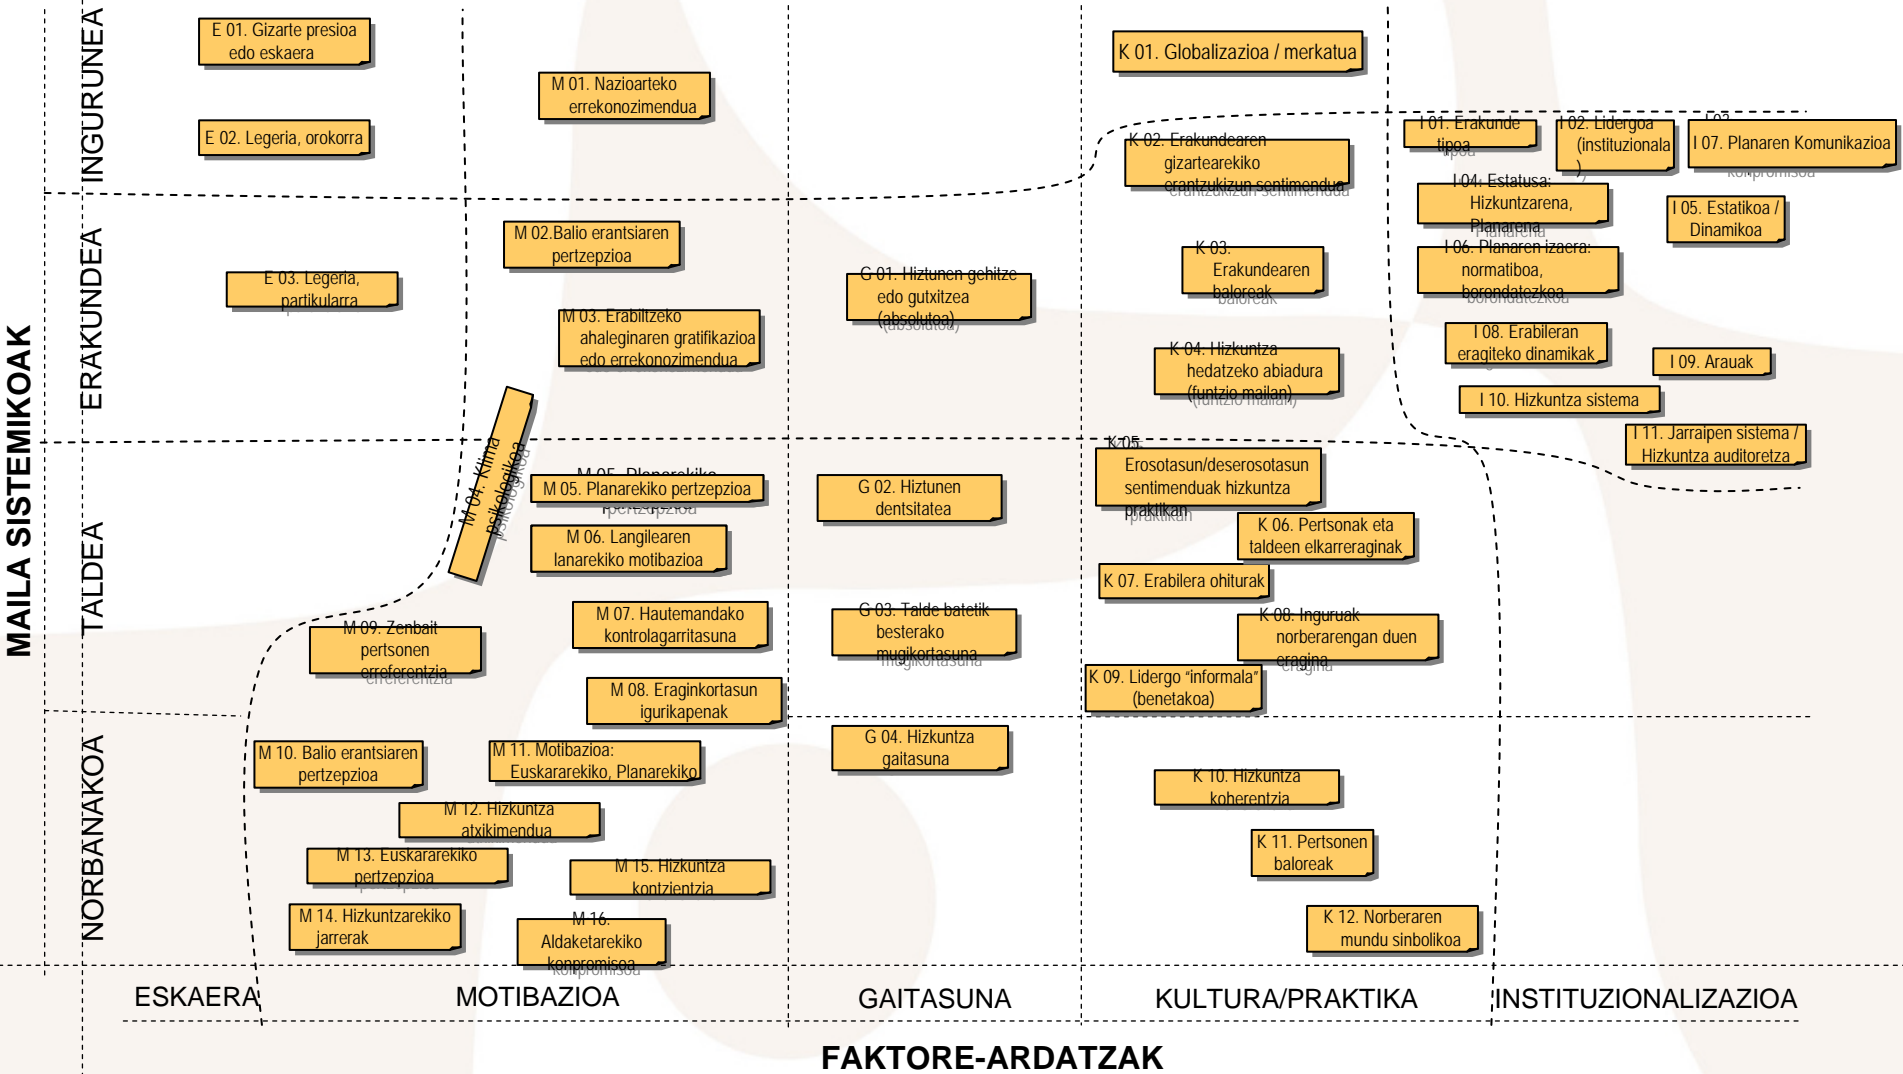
MAILA SISTEMIKOAK

INGURUNEA

E 01. Gizarte presioa edo eskaera

E 02. Legeria, orokorra

M 01. Nazioarteko errekonozimendua

K 01. Globalizazioa / merkatua

K 02. Erakundearen gizartearekiko erantzukizun sentimendua

I 01. Erakunde tipoa

I 02. Lidergoa (instituzionala)

I 07. Planaren Komunikazioa

ERAKUNDEA

E 03. Legeria, partikularra

M 02.Balio erantsiaren pertzepzioa

M 03. Erabiltzeko ahaleginaren gratifikazioa edo errekonozimendua

G 01. Hiztunen gehitze edo gutxitzea (absolutoa)

K 03. Erakundearen baloreak

K 04. Hizkuntza hedatzeko abiadura (funtzio mailan)

I 04. Estatusa: Hizkuntzarena, Planarena

I 05. Estatikoa / Dinamikoa

I 06. Planaren izaera: normatiboa, borondatezkoa

I 08. Erabileran eragiteko dinamikak

I 09. Arauak

I 10. Hizkuntza sistema

I 11. Jarraipen sistema / Hizkuntza auditoretza

TALDEA

M 04. Klima psikologikoa

M 05. Planarekiko pertzepzioa

M 06. Langilearen lanarekiko motibazioa

M 07. Hautemandako kontrolagarritasuna

M 08. Eraginkortasun igurikapenak

M 09. Zenbait pertsonen erreferentzia

G 02. Hiztunen dentsitatea

G 03. Talde batetik besterako mugikortasuna

K 05. Erosotasun/deserosotasun sentimenduak hizkuntza praktikan

K 06. Pertsonak eta taldeen elkarreraginak

K 07. Erabilera ohiturak

K 08. Inguruak norberarengan duen eragina

K 09. Lidergo "informala" (benetakoa)

NORBANAKOA

M 10. Balio erantsiaren pertzepzioa

M 11. Motibazioa: Euskararekiko, Planarekiko

M 12. Hizkuntza atxikimendua

M 13. Euskararekiko pertzepzioa

M 14. Hizkuntzarekiko jarrerak

M 15. Hizkuntza kontzientzia

M 16. Aldaketarekiko konpromisoa

G 04. Hizkuntza gaitasuna

K 10. Hizkuntza koherentzia

K 11. Pertsonen baloreak

K 12. Norberaren mundu sinbolikoa

ESKAERA

MOTIBAZIOA

GAITASUNA

KULTURA/PRAKTIKA

INSTITUZIONALIZAZIOA

FAKTORE-ARDATZAK